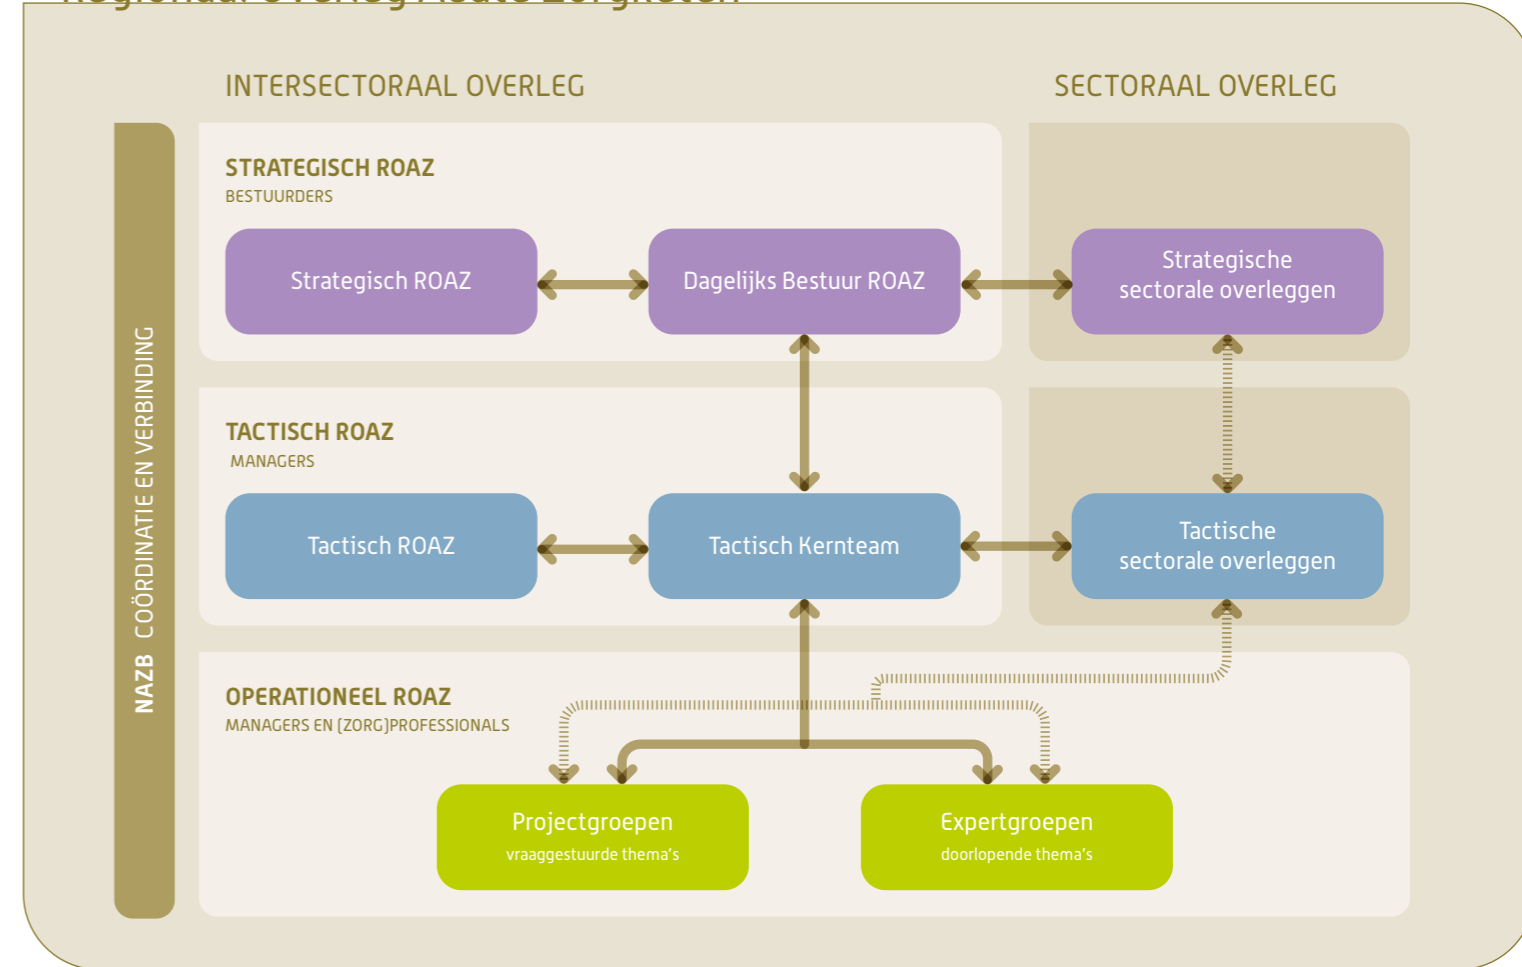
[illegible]

INTERSECTORAAL OVERLEG

SECTORAAL OVERLEG

NAZB COÖRDINATIE EN VERBINDING

STRATEGISCH ROAZ
BESTUURDERS

Strategisch ROAZ

Dagelijks Bestuur ROAZ

Strategische sectorale overleggen

TACTISCH ROAZ
MANAGERS

Tactisch ROAZ

Tactisch Kernteam

Tactische sectorale overleggen

OPERATIONEEL ROAZ
MANAGERS EN (ZORG)PROFESSIONALS

Projectgroepen
vraaggestuurde thema's

Expertgroepen
doorlopende thema's